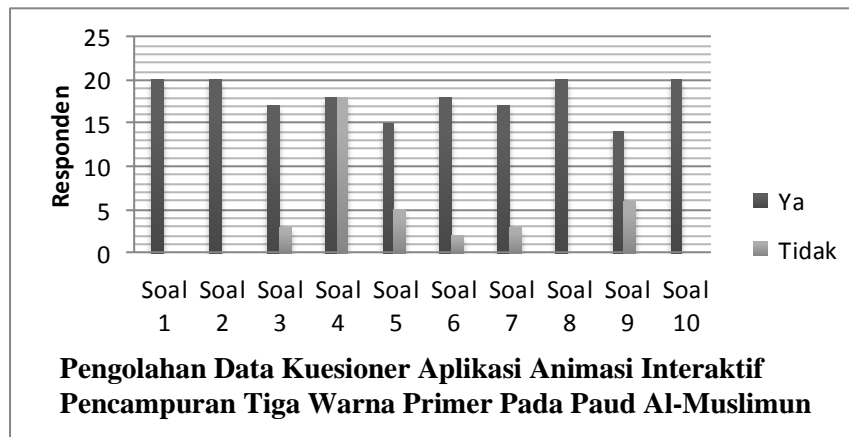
25
20
15
10
5
0

Responden

Soal 1
Soal 2
Soal 3
Soal 4
Soal 5
Soal 6
Soal 7
Soal 8
Soal 9
Soal 10

Ya
Tidak

Pengolahan Data Kuesioner Aplikasi Animasi Interaktif Pencampuran Tiga Warna Primer Pada Paud Al-Muslimun